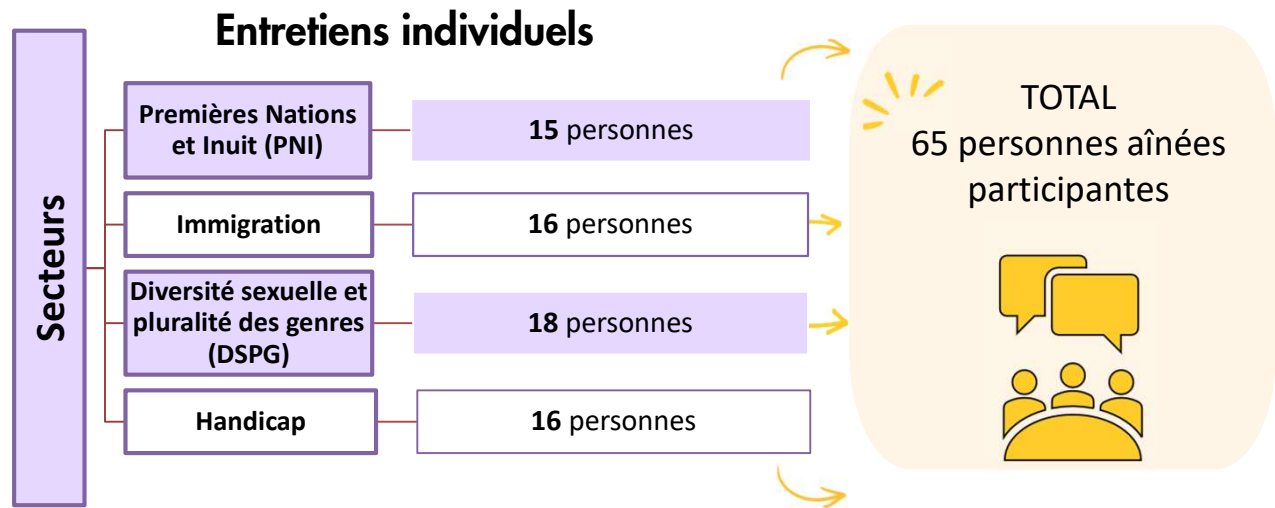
Entretiens individuels

Secteurs

Premières Nations et Inuit (PNI)

**15** personnes

Immigration

**16** personnes

Diversité sexuelle et pluralité des genres (DSPG)

**18** personnes

Handicap

**16** personnes

TOTAL
65 personnes aînées participantes